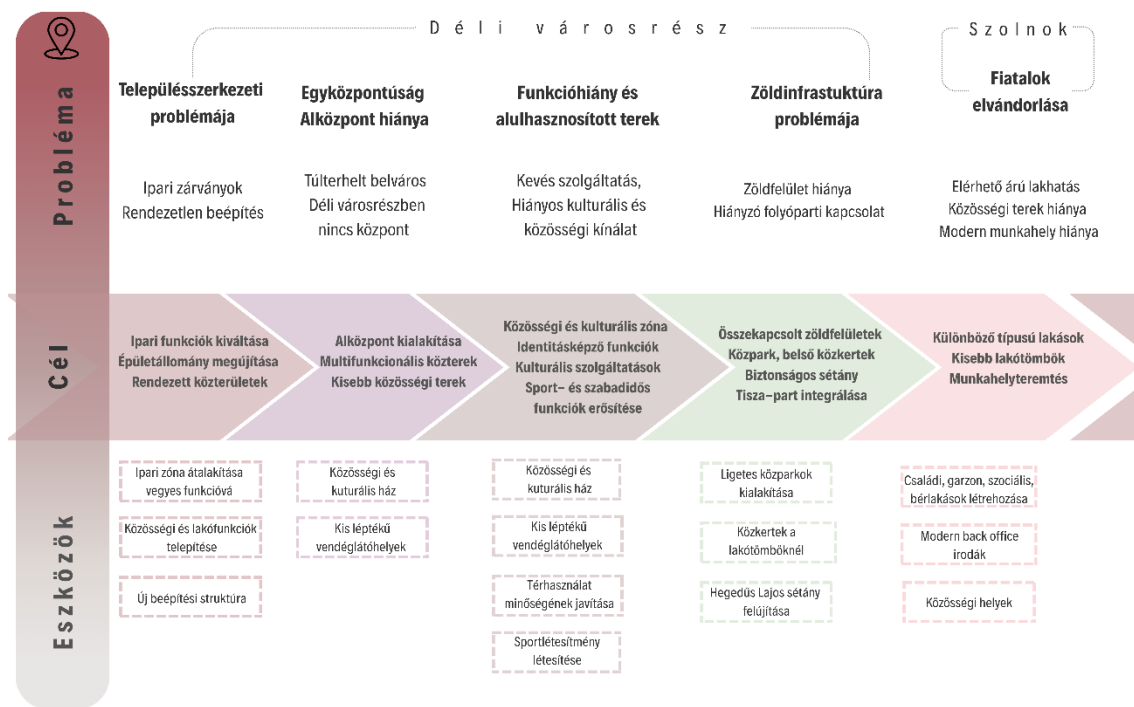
Déli városrész

Szolnok

Probléma

Településszerkezeti problémája

Egyközpontúság Alközpont hiánya

Funkcióhiány és alulhasznosított terek

Zöldinfrastuktúra problémája

Fiatalok elvándorlása

Ipari zárványok
Rendezetlen beépítés

Túlterhelt belváros
Déli városrészben nincs központ

Kevés szolgáltatás,
Hiányos kulturális és közösségi kínálat

Zöldfelület hiánya
Hiányzó folyóparti kapcsolat

Elérhető árú lakhatás
Közösségi terek hiánya
Modern munkahely hiánya

Cél

Ipari funkciók kiváltása
Épületállomány megújítása
Rendezett közterületek

Alközpont kialakítása
Multifunkcionális közterek
Kisebb közösségi terek

Közösségi és kulturális zóna
Identitásképző funkciók
Kulturális szolgaltatások
Sport- és szabadidős funkciók erősítése

Összekapcsolt zöldfelületek
Közpark, belső közkertek
Biztonságos sétány
Tisza-part integrálása

Különböző típusú lakások
Kisebb lakótömbök
Munkahelyteremtés

Eszközök

Ipari zóna átalakítása vegyes funkcióvá

Közösségi és lakófunkciók telepítése

Új beépítési struktúra

Közösségi és kuturális ház

Kis léptékű vendéglátóhelyek

Közösségi és kuturális ház

Kis léptékű vendéglátóhelyek

Térhasználat minőségének javítása

Sportlétesítmény létesítése

Ligetes közparkok kialakítása

Közkertek a lakótömböknél

Hegedűs Lajos sétány felújítása

Családi, garzon, szociális, bérlakások létrehozása

Modern back office irodák

Közösségi helyek